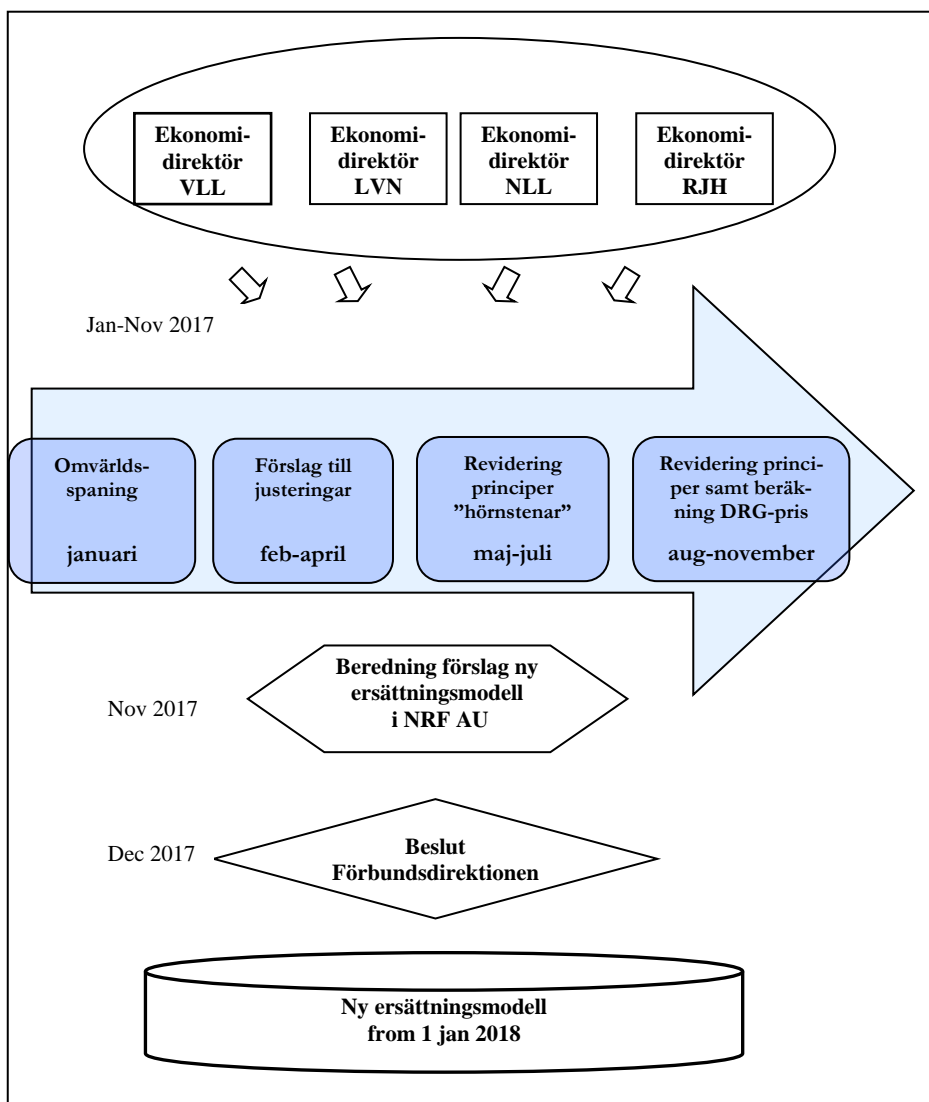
Ekonomidirektör VLL

Ekonomidirektör LVN

Ekonomidirektör NLL

Ekonomidirektör RJH

Jan-Nov 2017

Omvärldsspaning
januari

Förslag till justeringar
feb-april

Revidering principer ”hörnstenar”
maj-juli

Revidering principer samt beräkning DRG-pris
aug-november

Nov 2017

Beredning förslag ny ersättningsmodell i NRF AU

Dec 2017

Beslut Förbundsdirektionen

Ny ersättningsmodell from 1 jan 2018